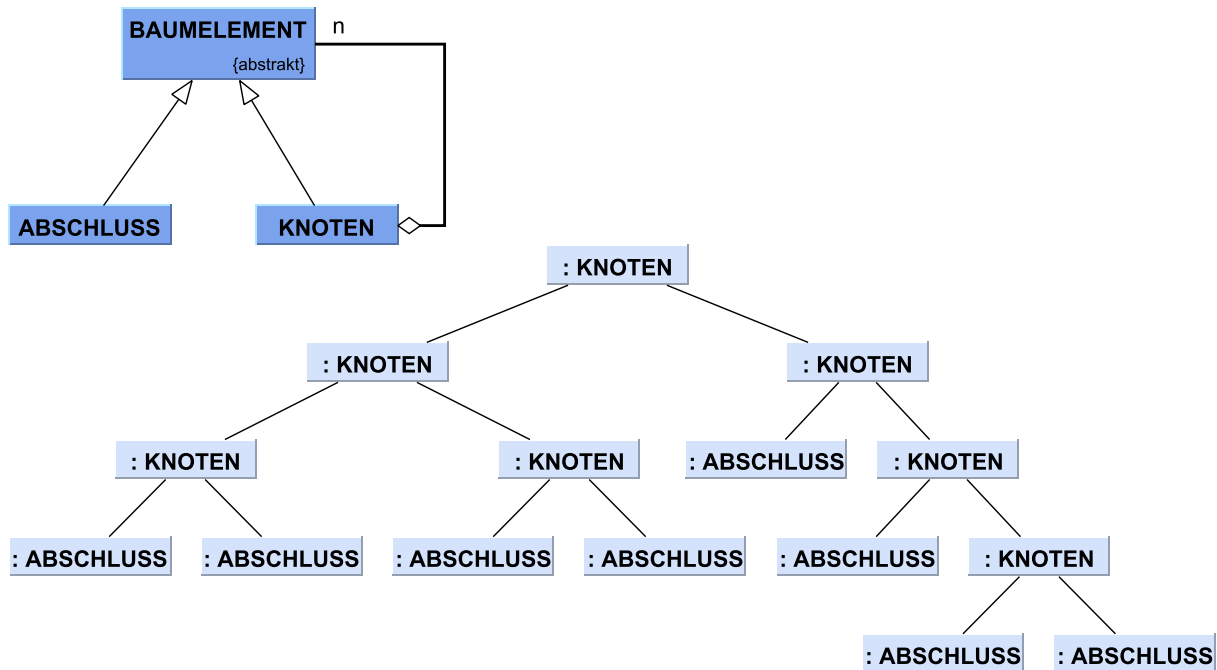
BAUMELEMENT
{abstrakt}
n

ABSCHLUSS

KNOTEN

: KNOTEN

: KNOTEN

: KNOTEN

: KNOTEN

: KNOTEN

: ABSCHLUSS

: KNOTEN

: ABSCHLUSS

: ABSCHLUSS

: ABSCHLUSS

: ABSCHLUSS

: ABSCHLUSS

: KNOTEN

: ABSCHLUSS

: ABSCHLUSS